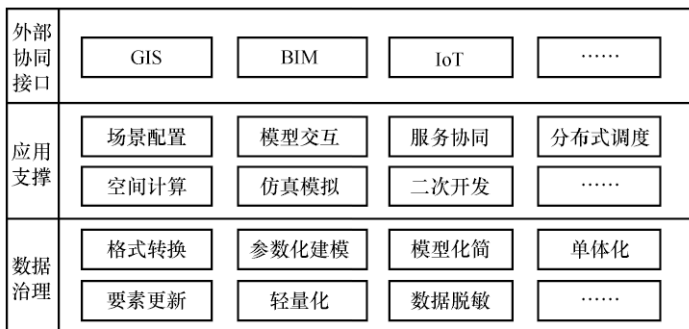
| 外部协同接口 | GIS | BIM | IoT | …… |
|---|---|---|---|---|
| 应用支撑 | 场景配置 | 模型交互 | 服务协同 | 分布式调度 |
| | 空间计算 | 仿真模拟 | 二次开发 | …… |
| 数据治理 | 格式转换 | 参数化建模 | 模型化简 | 单体化 |
| | 要素更新 | 轻量化 | 数据脱敏 | …… |